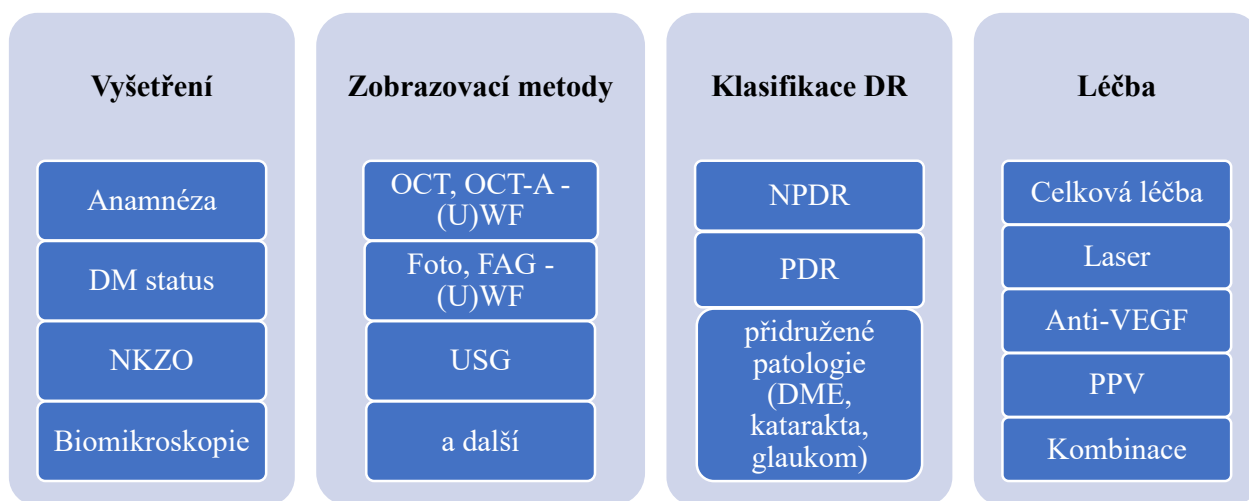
Vyšetření

Anamnéza

DM status

NKZO

Biomikroskopie

Zobrazovací metody

OCT, OCT-A - (U)WF

Foto, FAG - (U)WF

USG

a další

Klasifikace DR

NPDR

PDR

přidružené patologie (DME, katarakta, glaukom)

Léčba

Celková léčba

Laser

Anti-VEGF

PPV

Kombinace